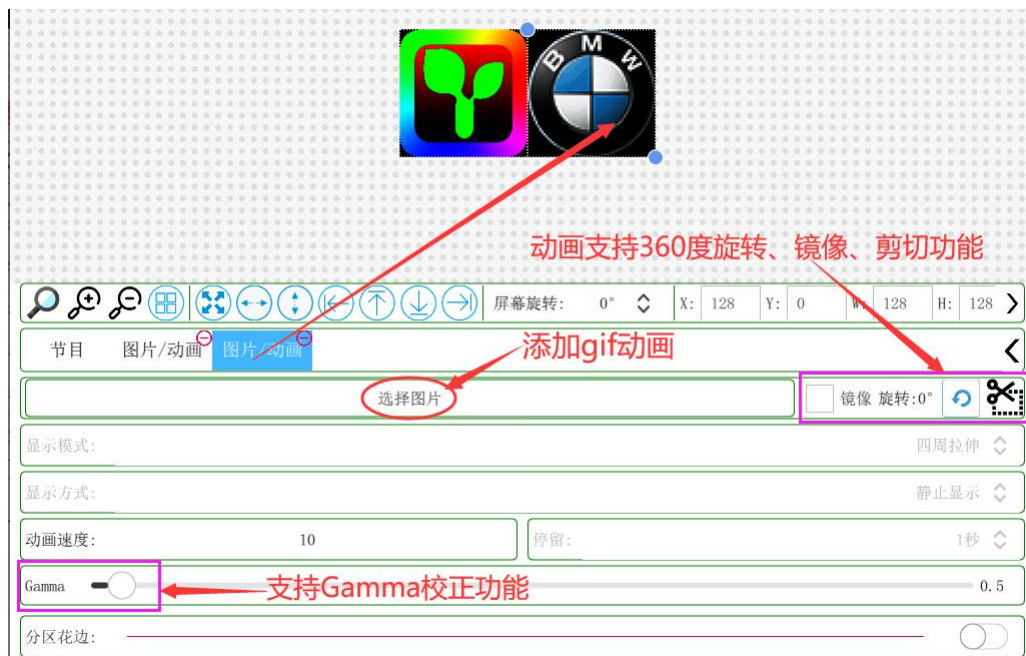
BMW

动画支持360度旋转、镜像、剪切功能

屏幕旋转: 0° X: 128 Y: 0 W: 128 H: 128

节目 图片/动画 图片/动画

添加gif动画

选择图片

镜像 旋转:0°

显示模式: 四周拉伸

显示方式: 静止显示

动画速度: 10

停留: 1秒

Gamma 0.5

支持Gamma校正功能

分区花边: